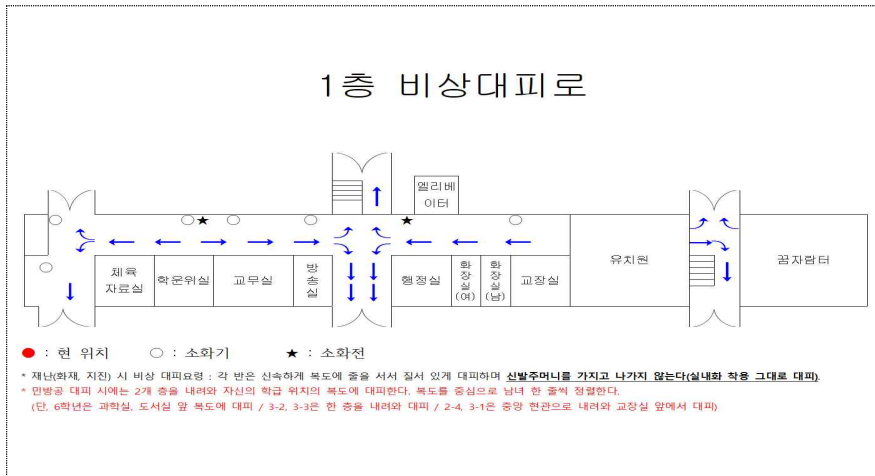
1층 비상대피로

엘리베이터

체육 자료실

학운위실

교무실

방송실

행정실

화장실 (여)

화장실 (남)

교장실

유치원

꿈자람터

● : 현 위치 ○ : 소화기 ★ : 소화전

* 재난(화재, 지진) 시 비상 대피요령 : 각 반은 신속하게 복도에 줄을 서서 질서 있게 대피하며 신발주머니를 가지고 나가지 않는다(실내화 착용 그대로 대피).

* 민방공 대피 시에는 2개 층을 내려와 자신의 학급 위치의 복도에 대피한다. 복도를 중심으로 남녀 한 줄씩 정렬한다.

(단, 6학년은 과학실, 도서실 앞 복도에 대피 / 3-2, 3-3은 한 층을 내려와 대피 / 2-4, 3-1은 중앙 현관으로 내려와 교장실 앞에서 대피)